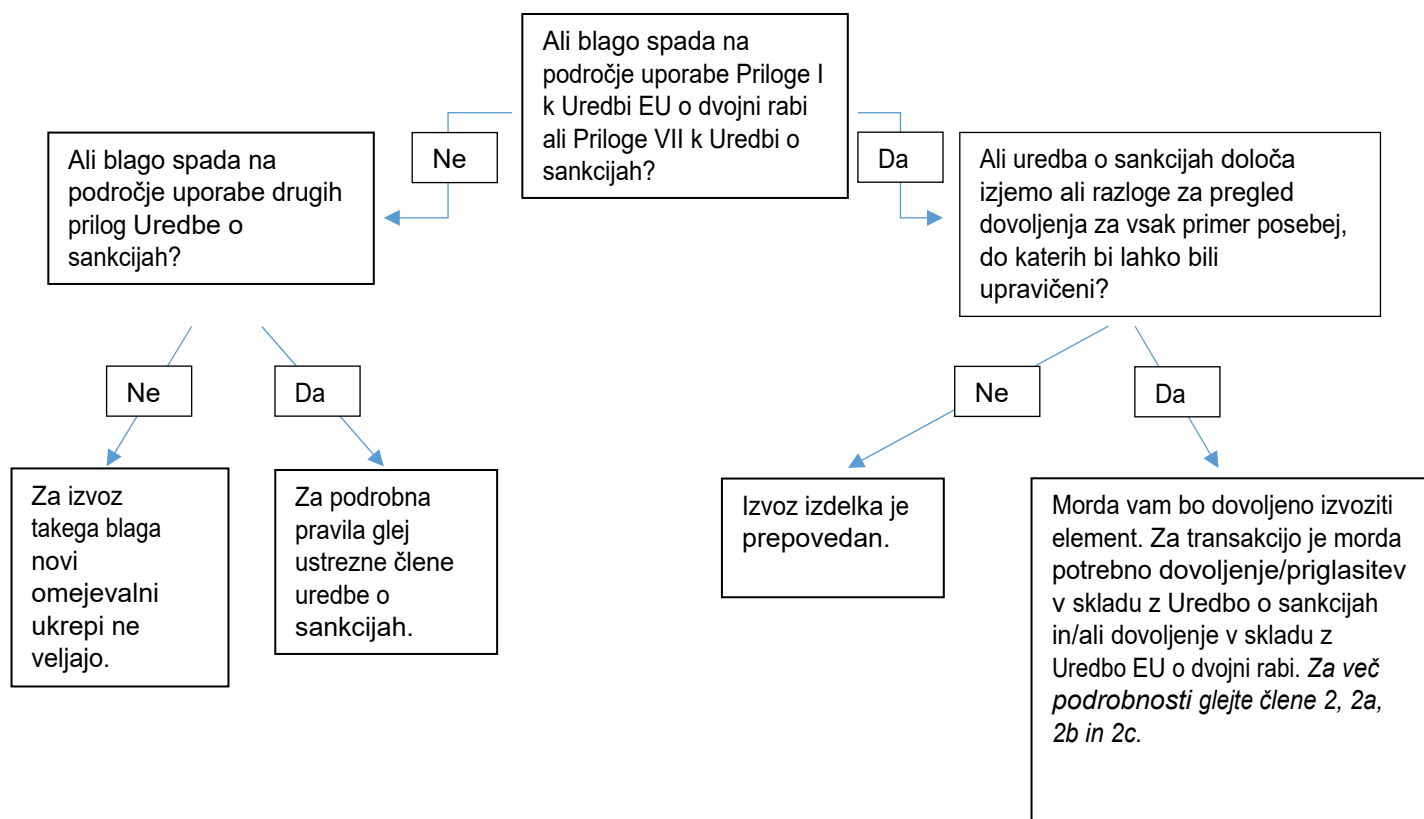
Ali blago spada na področje uporabe Priloge I k Uredbi EU o dvojni rabi ali Priloge VII k Uredbi o sankcijah?

Ne

Ali blago spada na področje uporabe drugih prilog Uredbe o sankcijah?

Ne

Za izvoz takega blaga novi omejevalni ukrepi ne veljajo.

Da

Za podrobna pravila glej ustrezne člene uredbe o sankcijah.

Da

Ali uredba o sankcijah določa izjemo ali razloge za pregled dovoljenja za vsak primer posebej, do katerih bi lahko bili upravičeni?

Ne

Izvoz izdelka je prepovedan.

Da

Morda vam bo dovoljeno izvoziti element. Za transakcijo je morda potrebno dovoljenje/priglasitev v skladu z Uredbo o sankcijah in/ali dovoljenje v skladu z Uredbo EU o dvojni rabi. *Za več podrobnosti glejte člene 2, 2a, 2b in 2c.*